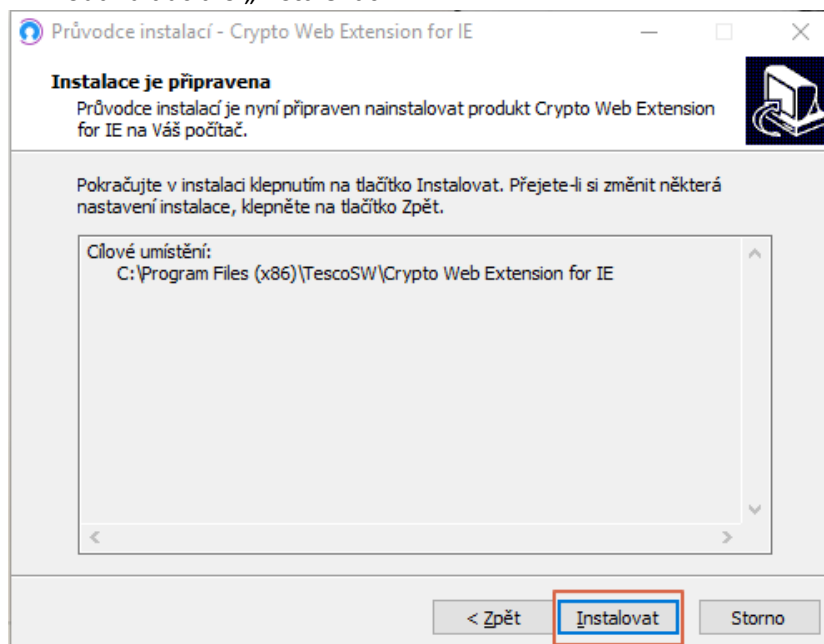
Průvodce instalací - Crypto Web Extension for IE

Instalace je připravena

Průvodce instalací je nyní připraven nainstalovat produkt Crypto Web Extension for IE na Váš počítač.

Pokračujte v instalaci klepnutím na tlačítko Instalovat. Přejete-li si změnit některá nastavení instalace, klepněte na tlačítko Zpět.

Cílové umístění:
C:\Program Files (x86)\TescoSW\Crypto Web Extension for IE

< Zpět | Instalovat | Storno